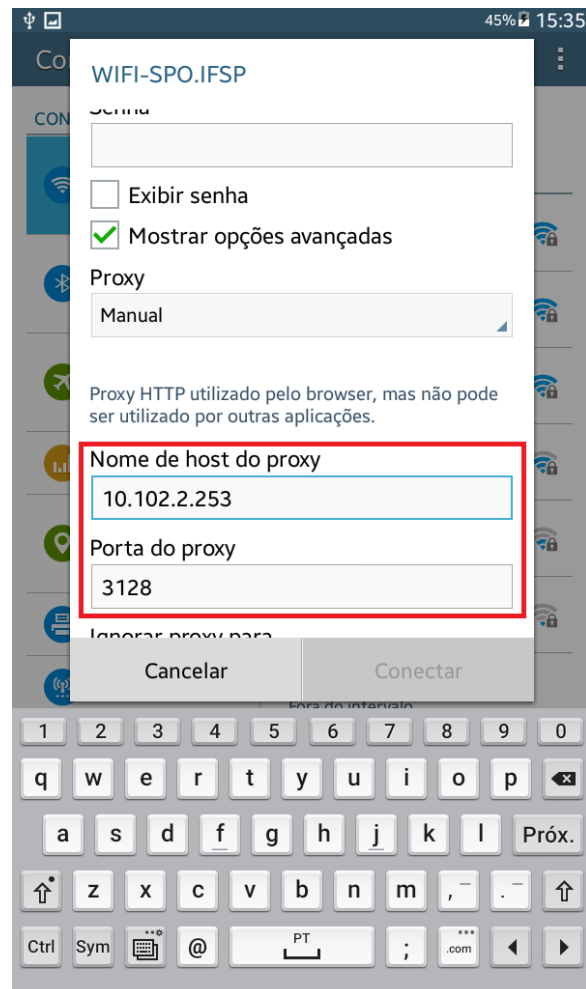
45% 15:35

Co

CON

WIFI-SPO.IFSP

Senha

Exibir senha

Mostrar opções avançadas

Proxy

Manual

Proxy HTTP utilizado pelo browser, mas não pode ser utilizado por outras aplicações.

Nome de host do proxy

10.102.2.253

Porta do proxy

3128

Ignorar proxy para

Cancelar

Conectar

Fora do intervalo

1 2 3 4 5 6 7 8 9 0

q w e r t y u i o p

a s d f g h j k l Próx.

z x c v b n m , .

Ctrl Sym @ PT ; .com